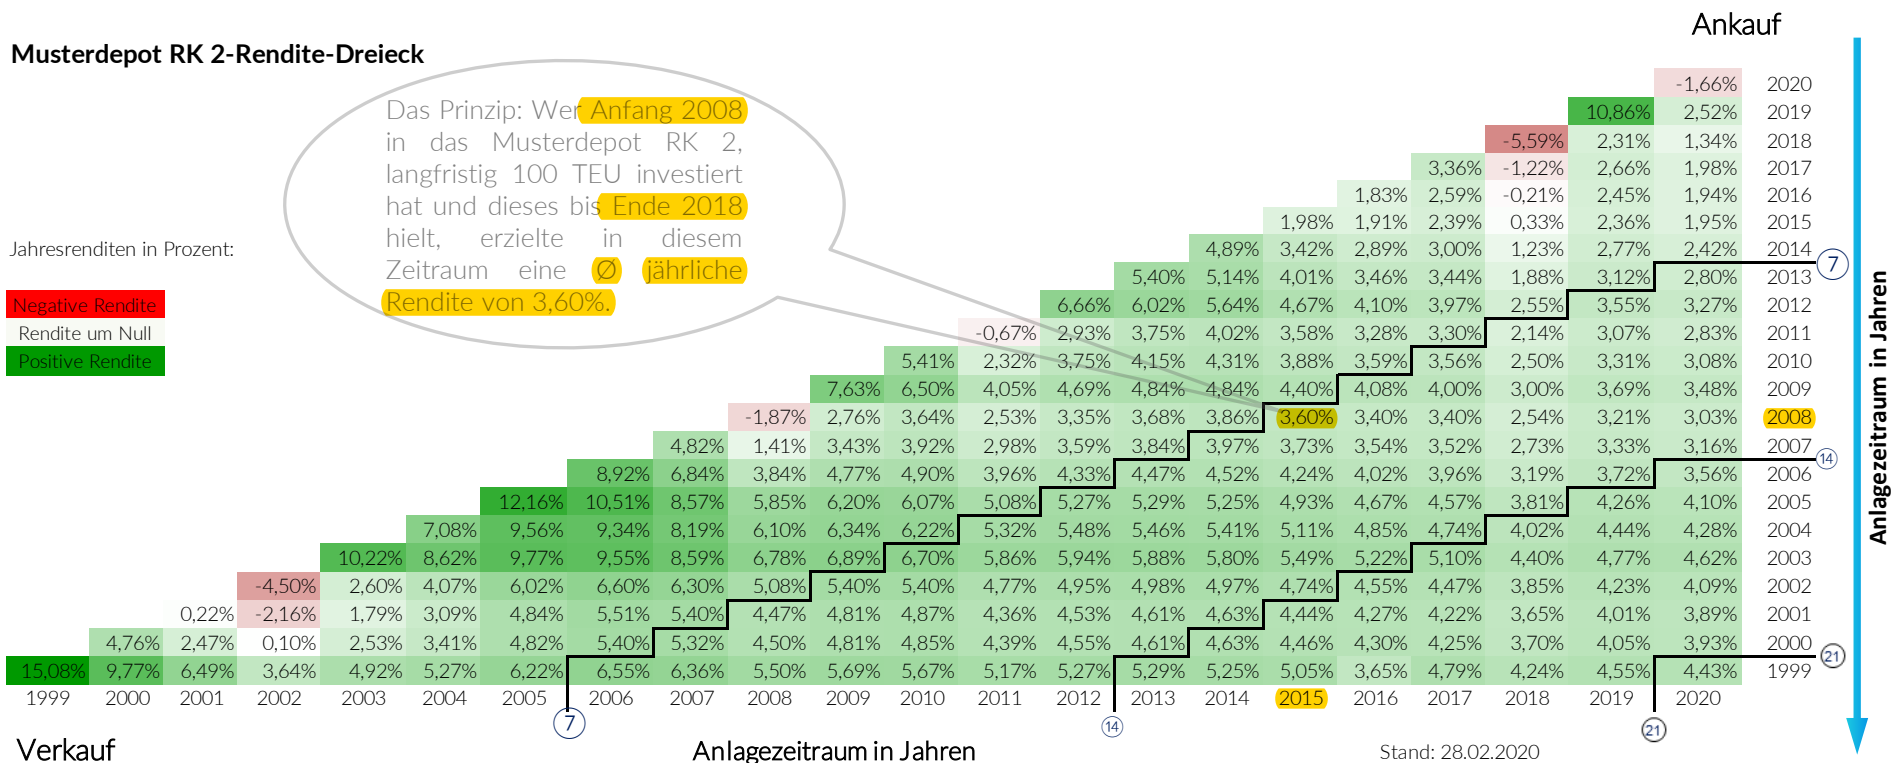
Musterdepot RK 2-Rendite-Dreieck

Ankauf

Das Prinzip: Wer Anfang 2008 in das Musterdepot RK 2, langfristig 100 TEU investiert hat und dieses bis Ende 2018 hielt, erzielte in diesem Zeitraum eine Ø jährliche Rendite von 3,60%.

Jahresrenditen in Prozent:

Negative Rendite
Rendite um Null
Positive Rendite

| | | | | | | | | | | | | | | | | | | | | | | |
|---|---|---|---|---|---|---|---|---|---|---|---|---|---|---|---|---|---|---|---|---|---|---|
| | | | | | | | | | | | | | | | | | | | | | -1,66% | 2020 |
| | | | | | | | | | | | | | | | | | | | | 10,86% | 2,52% | 2019 |
| | | | | | | | | | | | | | | | | | | | -5,59% | 2,31% | 1,34% | 2018 |
| | | | | | | | | | | | | | | | | | | 3,36% | -1,22% | 2,66% | 1,98% | 2017 |
| | | | | | | | | | | | | | | | | | 1,83% | 2,59% | -0,21% | 2,45% | 1,94% | 2016 |
| | | | | | | | | | | | | | | | | 1,98% | 1,91% | 2,39% | 0,33% | 2,36% | 1,95% | 2015 |
| | | | | | | | | | | | | | | | 4,89% | 3,42% | 2,89% | 3,00% | 1,23% | 2,77% | 2,42% | 2014 |
| | | | | | | | | | | | | | | 5,40% | 5,14% | 4,01% | 3,46% | 3,44% | 1,88% | 3,12% | 2,80% | 2013 |
| | | | | | | | | | | | | | 6,66% | 6,02% | 5,64% | 4,67% | 4,10% | 3,97% | 2,55% | 3,55% | 3,27% | 2012 |
| | | | | | | | | | | | | -0,67% | 2,93% | 3,75% | 4,02% | 3,58% | 3,28% | 3,30% | 2,14% | 3,07% | 2,83% | 2011 |
| | | | | | | | | | | | 5,41% | 2,32% | 3,75% | 4,15% | 4,31% | 3,88% | 3,59% | 3,56% | 2,50% | 3,31% | 3,08% | 2010 |
| | | | | | | | | | | 7,63% | 6,50% | 4,05% | 4,69% | 4,84% | 4,84% | 4,40% | 4,08% | 4,00% | 3,00% | 3,69% | 3,48% | 2009 |
| | | | | | | | | | -1,87% | 2,76% | 3,64% | 2,53% | 3,35% | 3,68% | 3,86% | 3,60% | 3,40% | 3,40% | 2,54% | 3,21% | 3,03% | 2008 |
| | | | | | | | | 4,82% | 1,41% | 3,43% | 3,92% | 2,98% | 3,59% | 3,84% | 3,97% | 3,73% | 3,54% | 3,52% | 2,73% | 3,33% | 3,16% | 2007 |
| | | | | | | | 8,92% | 6,84% | 3,84% | 4,77% | 4,90% | 3,96% | 4,33% | 4,47% | 4,52% | 4,24% | 4,02% | 3,96% | 3,19% | 3,72% | 3,56% | 2006 |
| | | | | | | 12,16% | 10,51% | 8,57% | 5,85% | 6,20% | 6,07% | 5,08% | 5,27% | 5,29% | 5,25% | 4,93% | 4,67% | 4,57% | 3,81% | 4,26% | 4,10% | 2005 |
| | | | | | 7,08% | 9,56% | 9,34% | 8,19% | 6,10% | 6,34% | 6,22% | 5,32% | 5,48% | 5,46% | 5,41% | 5,11% | 4,85% | 4,74% | 4,02% | 4,44% | 4,28% | 2004 |
| | | | | 10,22% | 8,62% | 9,77% | 9,55% | 8,59% | 6,78% | 6,89% | 6,70% | 5,86% | 5,94% | 5,88% | 5,80% | 5,49% | 5,22% | 5,10% | 4,40% | 4,77% | 4,62% | 2003 |
| | | | -4,50% | 2,60% | 4,07% | 6,02% | 6,60% | 6,30% | 5,08% | 5,40% | 5,40% | 4,77% | 4,95% | 4,98% | 4,97% | 4,74% | 4,55% | 4,47% | 3,85% | 4,23% | 4,09% | 2002 |
| | | 0,22% | -2,16% | 1,79% | 3,09% | 4,84% | 5,51% | 5,40% | 4,47% | 4,81% | 4,87% | 4,36% | 4,53% | 4,61% | 4,63% | 4,44% | 4,27% | 4,22% | 3,65% | 4,01% | 3,89% | 2001 |
| | 4,76% | 2,47% | 0,10% | 2,53% | 3,41% | 4,82% | 5,40% | 5,32% | 4,50% | 4,81% | 4,85% | 4,39% | 4,55% | 4,61% | 4,63% | 4,46% | 4,30% | 4,25% | 3,70% | 4,05% | 3,93% | 2000 |
| 15,08% | 9,77% | 6,49% | 3,64% | 4,92% | 5,27% | 6,22% | 6,55% | 6,36% | 5,50% | 5,69% | 5,67% | 5,17% | 5,27% | 5,29% | 5,25% | 5,05% | 3,65% | 4,79% | 4,24% | 4,55% | 4,43% | 1999 |
| 1999 | 2000 | 2001 | 2002 | 2003 | 2004 | 2005 | 2006 | 2007 | 2008 | 2009 | 2010 | 2011 | 2012 | 2013 | 2014 | 2015 | 2016 | 2017 | 2018 | 2019 | 2020 | |

7 14 21 7 14 21

Verkauf

Anlagezeitraum in Jahren

Stand: 28.02.2020

Anlagezeitraum in Jahren